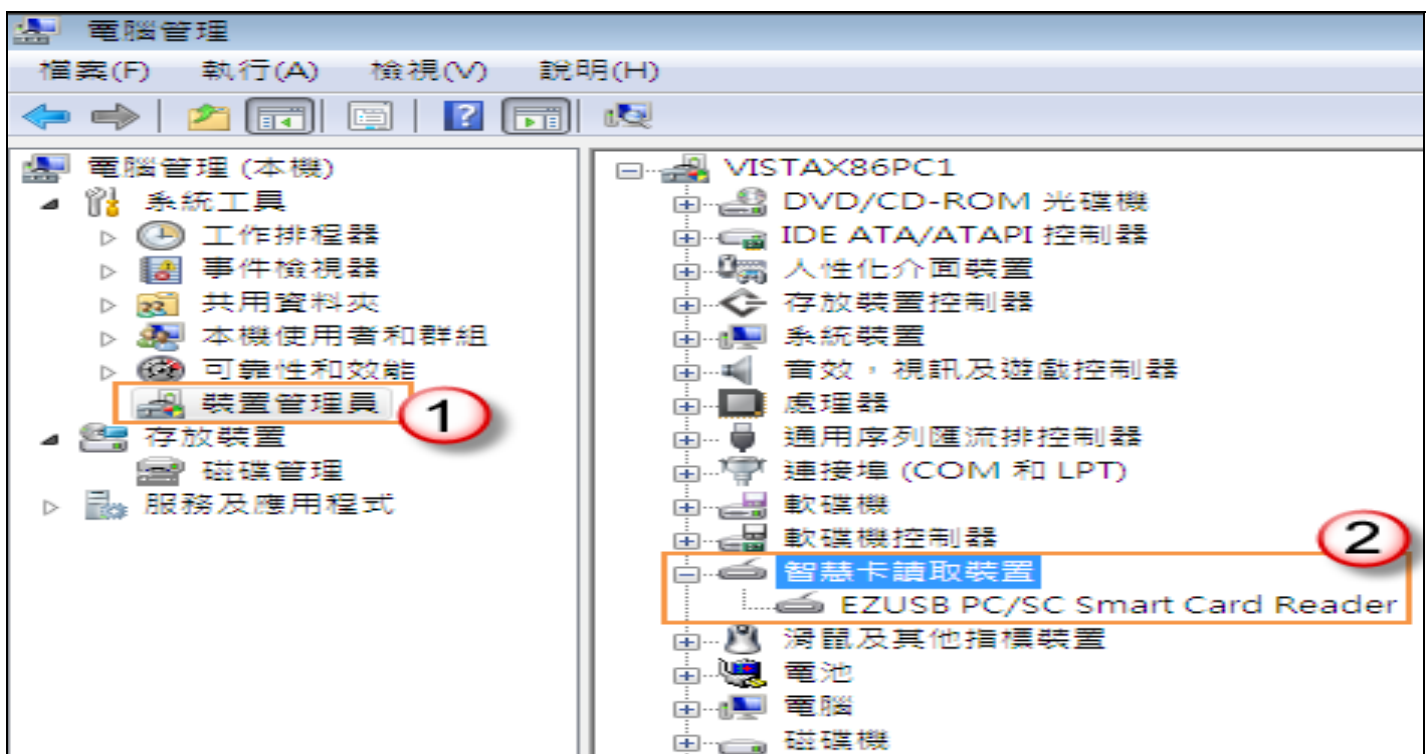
電腦管理

檔案(F) 執行(A) 檢視(V) 說明(H)

電腦管理 (本機)
系統工具
工作排程器
事件檢視器
共用資料夾
本機使用者和群組
可靠性和效能
裝置管理員
1
存放裝置
磁碟管理
服務及應用程式

VISTAX86PC1
DVD/CD-ROM 光碟機
IDE ATA/ATAPI 控制器
人性化介面裝置
存放裝置控制器
系統裝置
音效，視訊及遊戲控制器
處理器
通用序列匯流排控制器
連接埠 (COM 和 LPT)
軟碟機
軟碟機控制器
2
智慧卡讀取裝置
EZUSB PC/SC Smart Card Reader
滑鼠及其他指標裝置
電池
電腦
磁碟機